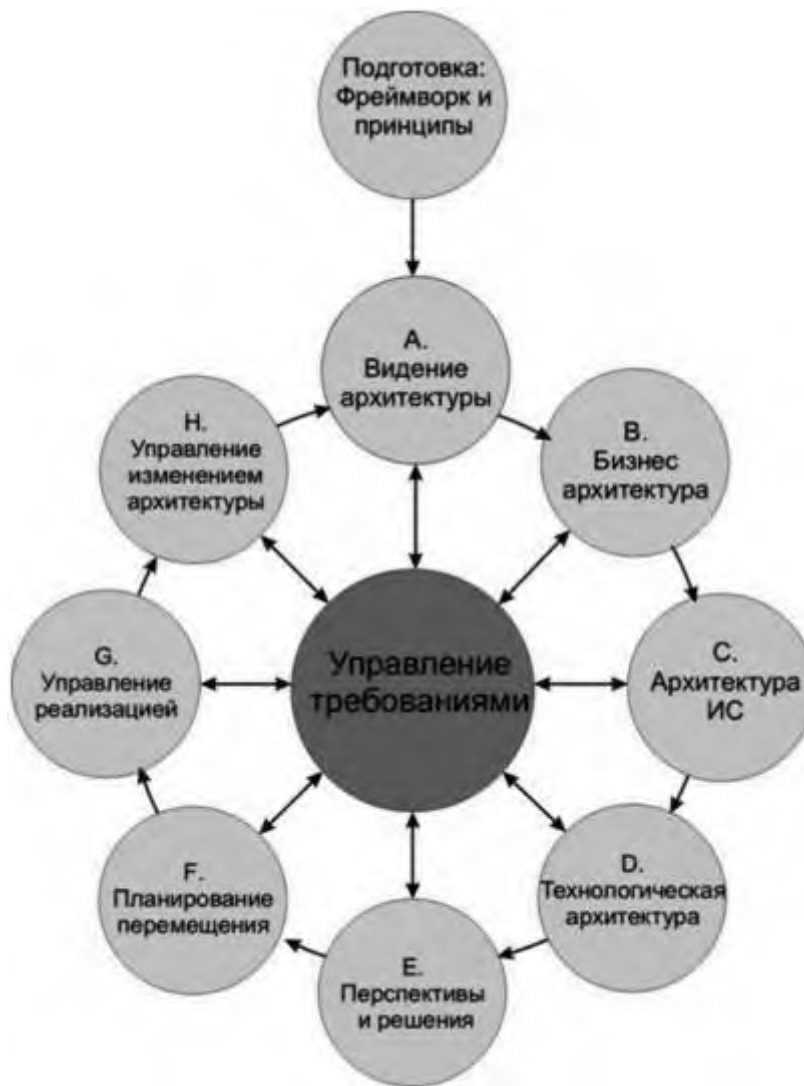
Подготовка: Фреймворк и принципы

A. Видение архитектуры

B. Бизнес архитектура

C. Архитектура ИС

D. Технологическая архитектура

E. Перспективы и решения

F. Планирование перемещения

G. Управление реализацией

H. Управление изменением архитектуры

Управление требованиями